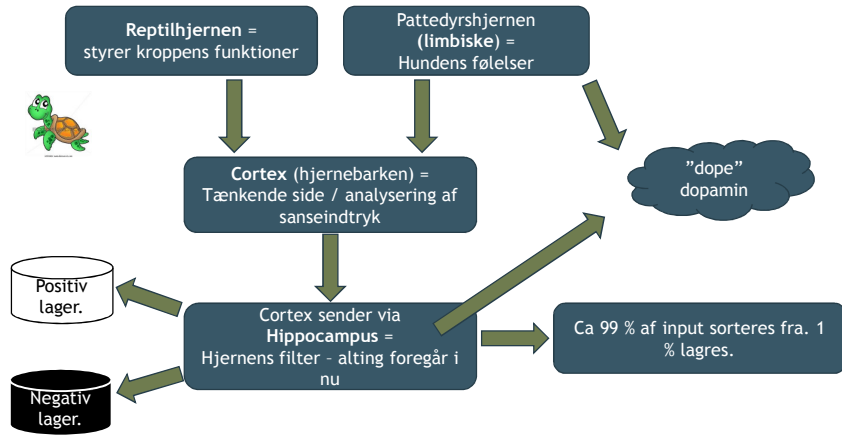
**Reptilhjernen** = styrer kroppens funktioner

Pattedyrshjernen **(limbiske**) = Hundens følelser

**Cortex** (hjernebarken) = Tænkende side / analysering af sanseindtryk

”dope” dopamin

Positiv lager.

Cortex sender via **Hippocampus** = Hjernens filter – alting foregår i nu

Ca 99 % af input sorteres fra. 1 % lagres.

Negativ lager.